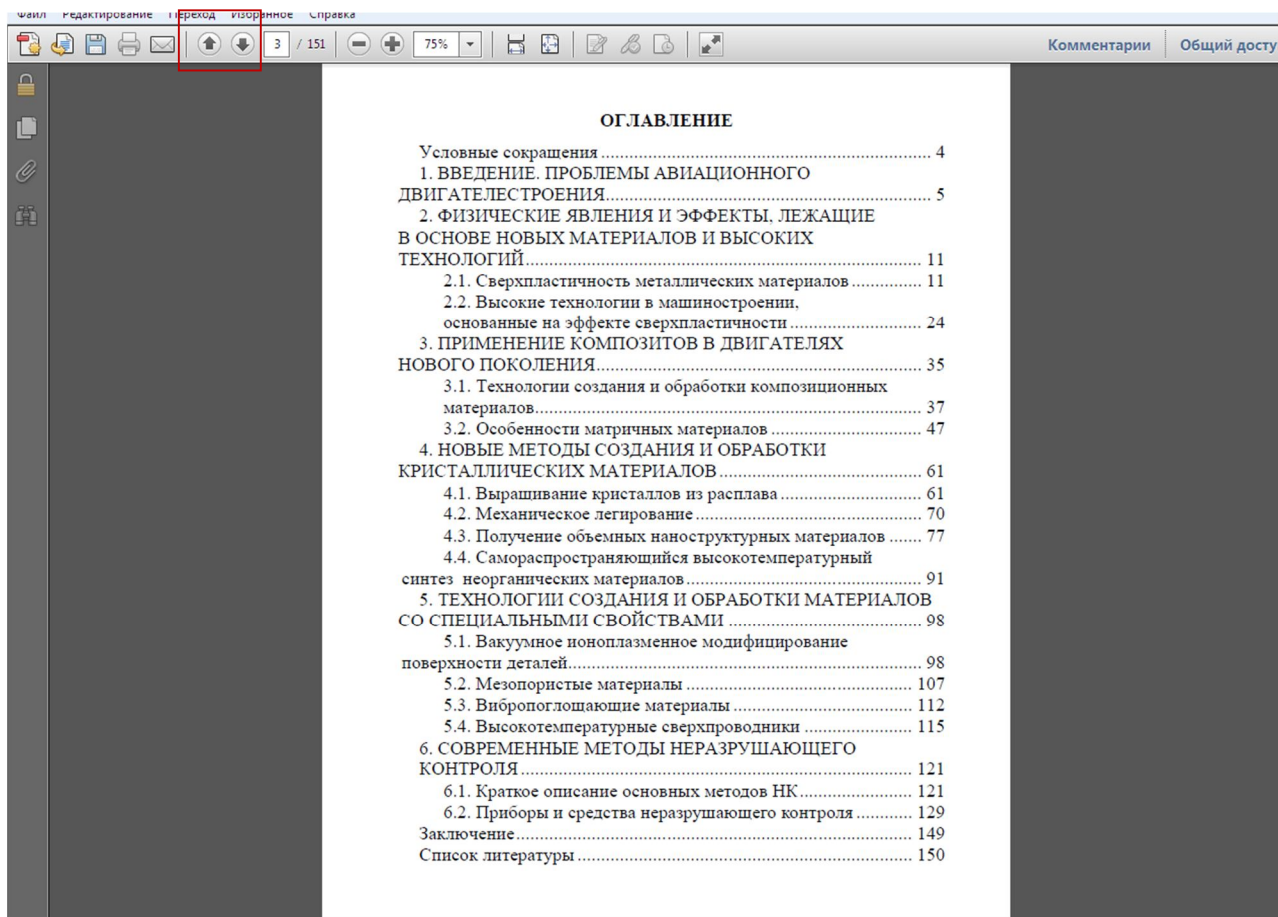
Файл Редактирование Переход Избранное Справка

3 / 151 75%

Комментарии Общий досту

ОГЛАВЛЕНИЕ

Условные сокращения ........................................................... 4
1. ВВЕДЕНИЕ. ПРОБЛЕМЫ АВИАЦИОННОГО ДВИГАТЕЛЕСТРОЕНИЯ................................................................. 5
2. ФИЗИЧЕСКИЕ ЯВЛЕНИЯ И ЭФФЕКТЫ, ЛЕЖАЩИЕ В ОСНОВЕ НОВЫХ МАТЕРИАЛОВ И ВЫСОКИХ ТЕХНОЛОГИЙ................................................................................. 11
2.1. Сверхпластичность металлических материалов ............... 11
2.2. Высокие технологии в машиностроении, основанные на эффекте сверхпластичности ........................... 24
3. ПРИМЕНЕНИЕ КОМПОЗИТОВ В ДВИГАТЕЛЯХ НОВОГО ПОКОЛЕНИЯ..................................................................... 35
3.1. Технологии создания и обработки композиционных материалов................................................................... 37
3.2. Особенности матричных материалов ............................... 47
4. НОВЫЕ МЕТОДЫ СОЗДАНИЯ И ОБРАБОТКИ КРИСТАЛЛИЧЕСКИХ МАТЕРИАЛОВ ........................................ 61
4.1. Выращивание кристаллов из расплава ............................. 61
4.2. Механическое легирование ................................................ 70
4.3. Получение объемных наноструктурных материалов ....... 77
4.4. Самораспространяющийся высокотемпературный синтез неорганических материалов.................................................. 91
5. ТЕХНОЛОГИИ СОЗДАНИЯ И ОБРАБОТКИ МАТЕРИАЛОВ СО СПЕЦИАЛЬНЫМИ СВОЙСТВАМИ ........................................ 98
5.1. Вакуумное ионоплазменное модифицирование поверхности деталей.......................................................................... 98
5.2. Мезопористые материалы ................................................ 107
5.3. Вибропоглощающие материалы ..................................... 112
5.4. Высокотемпературные сверхпроводники ....................... 115
6. СОВРЕМЕННЫЕ МЕТОДЫ НЕРАЗРУШАЮЩЕГО КОНТРОЛЯ ................................................................................... 121
6.1. Краткое описание основных методов НК........................ 121
6.2. Приборы и средства неразрушающего контроля ............ 129
Заключение.................................................................................... 149
Список литературы ....................................................................... 150